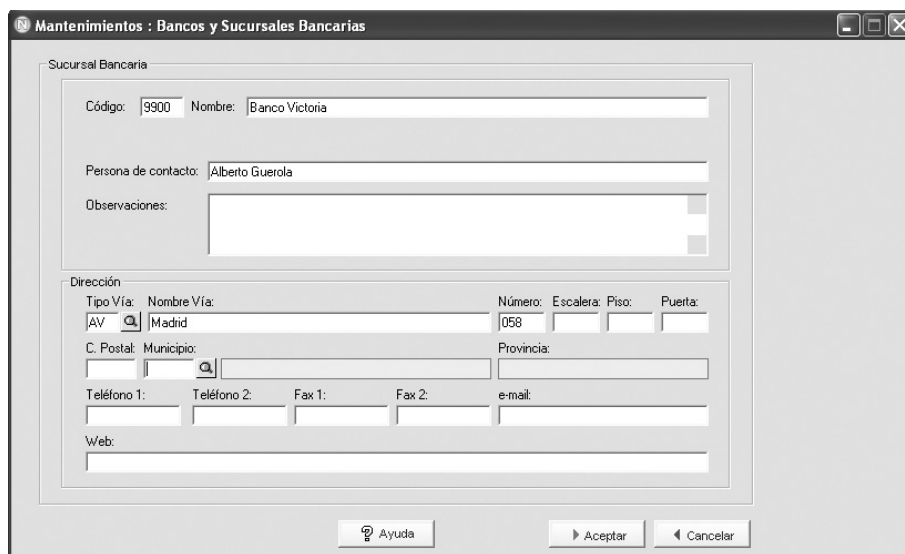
Mantenimientos : Bancos y Sucursales Bancarias

Sucursal Bancaria

Código: 9900 Nombre: Banco Victoria

Persona de contacto: Alberto Guerola

Observaciones:

Dirección

Tipo Vía: Nombre Vía: Número: Escalera: Piso: Puerta:

AV Madrid 058

C. Postal: Municipio: Provincia:

Teléfono 1: Teléfono 2: Fax 1: Fax 2: e-mail:

Web:

Ayuda

Aceptar

Cancelar